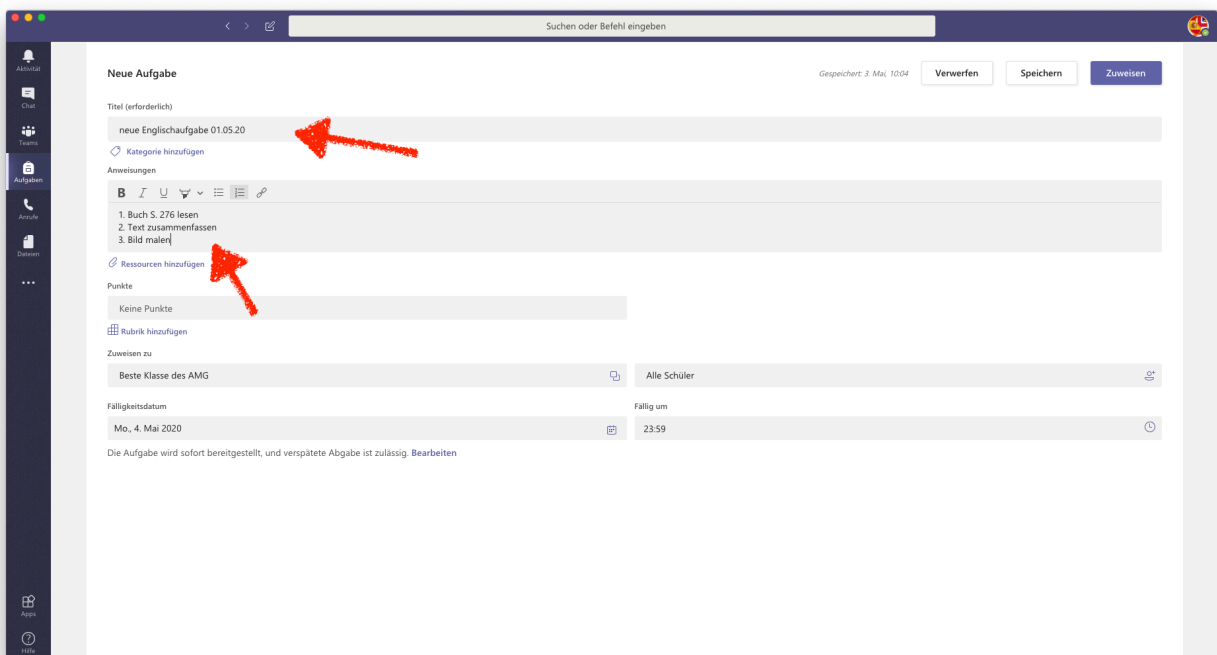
Suchen oder Befehl eingeben

Aktivität
Chat
Teams
Aufgaben
Anrufe
Dateien
...
Apps
Hilfe

Neue Aufgabe

Gespeichert: 3. Mai, 10:04
Verwerfen
Speichern
Zuweisen

Titel (erforderlich)
neue Englischaufgabe 01.05.20
Kategorie hinzufügen

Anweisungen
B I U
1. Buch S. 276 lesen
2. Text zusammenfassen
3. Bild malen

Ressourcen hinzufügen

Punkte
Keine Punkte
Rubrik hinzufügen

Zuweisen zu
Beste Klasse des AMG
Alle Schüler

Fälligkeitsdatum
Mo., 4. Mai 2020
Fällig um
23:59

Die Aufgabe wird sofort bereitgestellt, und verspätete Abgabe ist zulässig. Bearbeiten